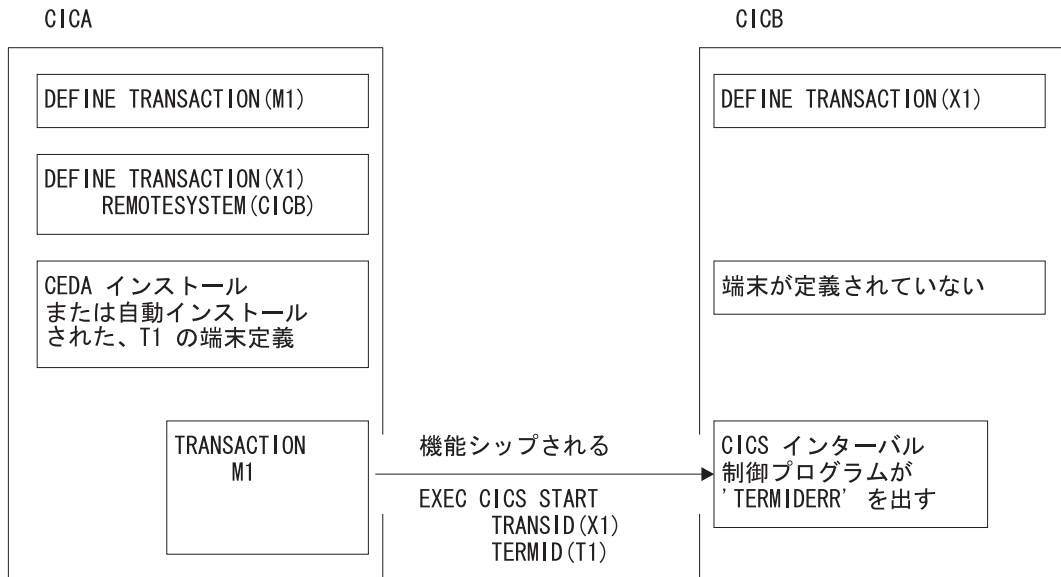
CICA

DEFINE TRANSACTION(M1)

DEFINE TRANSACTION(X1) REMOTESYSTEM(CICB)

CEDA インストール または自動インストール された、T1 の端末定義

TRANSACTION M1

機能シップされる

EXEC CICS START TRANSID(X1) TERMID(T1)

CICB

DEFINE TRANSACTION(X1)

端末が定義されていない

CICS インターバル 制御プログラムが 'TERMIDERR' を出す